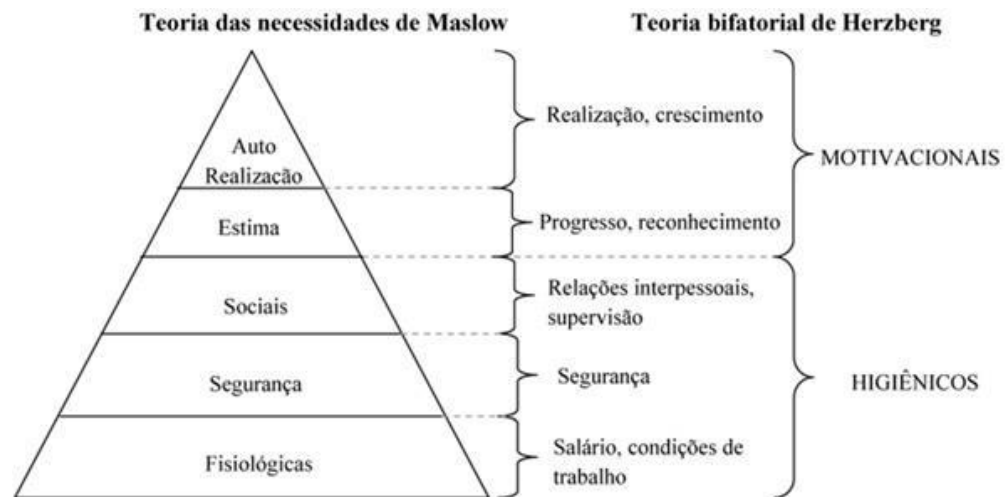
Teoria das necessidades de Maslow

Teoria bifatorial de Herzberg

Auto Realização

Estima

Sociais

Segurança

Fisiológicas

Realização, crescimento

Progresso, reconhecimento

Relações interpessoais, supervisão

Segurança

Salário, condições de trabalho

MOTIVACIONAIS

HIGIÊNICOS